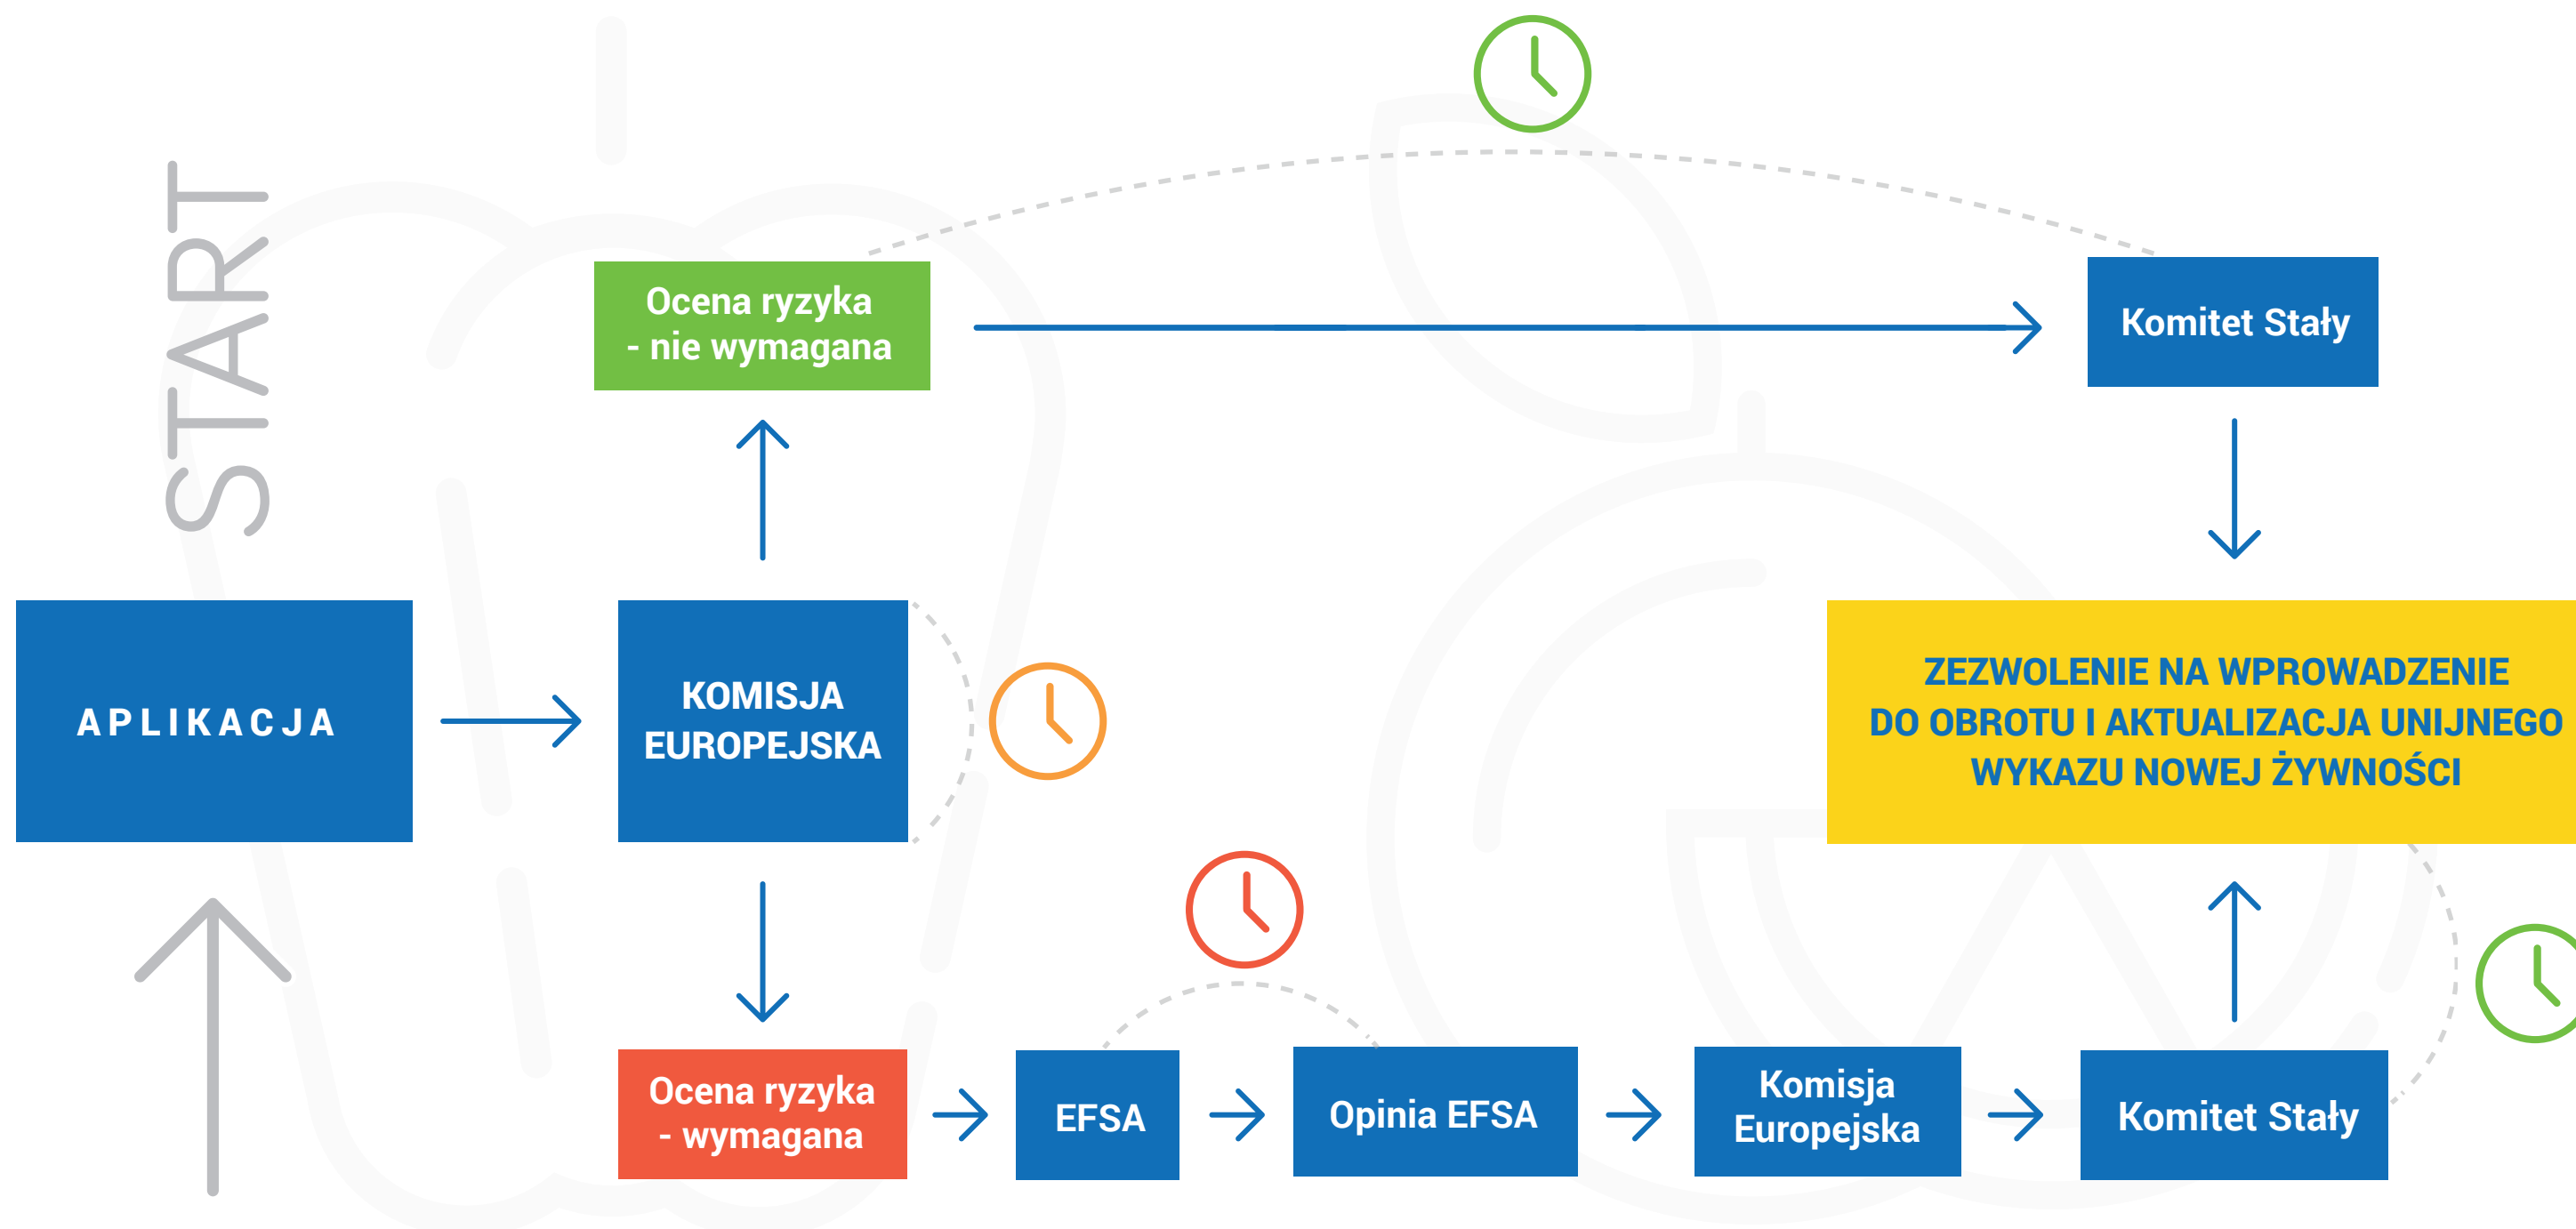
START

APLIKACJA

Ocena ryzyka - nie wymagana

Komitet Stały

KOMISJA EUROPEJSKA

ZEZWOLENIE NA WPROWADZENIE DO OBROTU I AKTUALIZACJA UNIJNEGO WYKAZU NOWEJ ŻYWNOŚCI

Ocena ryzyka - wymagana

EFSA

Opinia EFSA

Komisja Europejska

Komitet Stały